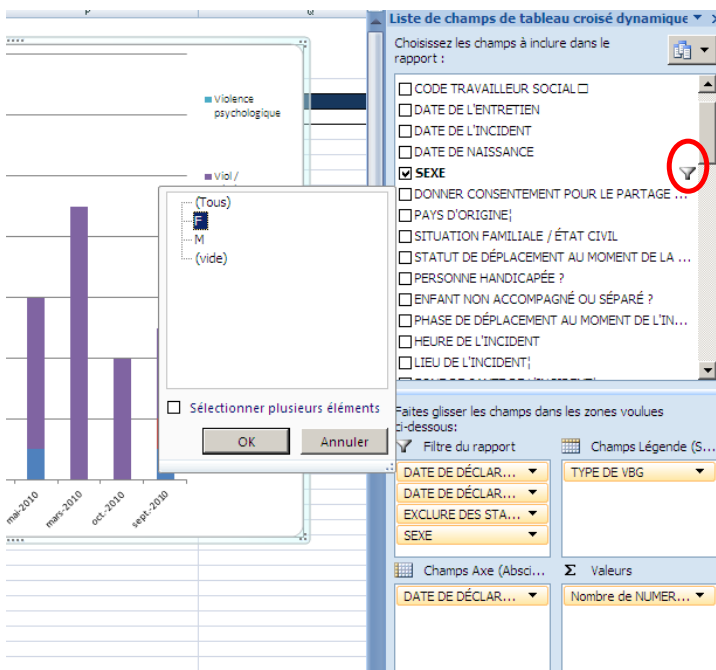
Violence psychologique

Viol /

(Tous)
F
M
(vide)

Sélectionner plusieurs éléments

OK

Annuler

mai-2010
mars-2010
oct.-2010
sept.-2010

Liste de champs de tableau croisé dynamique ▼ ×

Choisissez les champs à inclure dans le rapport :

CODE TRAVAILLEUR SOCIAL
DATE DE L'ENTRETIEN
DATE DE L'INCIDENT
DATE DE NAISSANCE
SEXE
DONNER CONSENTEMENT POUR LE PARTAGE ...
PAYS D'ORIGINE¦
SITUATION FAMILIALE / ÉTAT CIVIL
STATUT DE DÉPLACEMENT AU MOMENT DE LA ...
PERSONNE HANDICAPÉE ?
ENFANT NON ACCOMPAGNÉ OU SÉPARÉ ?
PHASE DE DÉPLACEMENT AU MOMENT DE L'IN...
HEURE DE L'INCIDENT
LIEU DE L'INCIDENT¦

Faites glisser les champs dans les zones voulues ci-dessous :

Filtre du rapport
DATE DE DÉCLAR...
DATE DE DÉCLAR...
EXCLURE DES STA...
SEXE

Champs Légende (S...
TYPE DE VBG

Champs Axe (Absci...
DATE DE DÉCLAR...

Σ Valeurs
Nombre de NUMER...